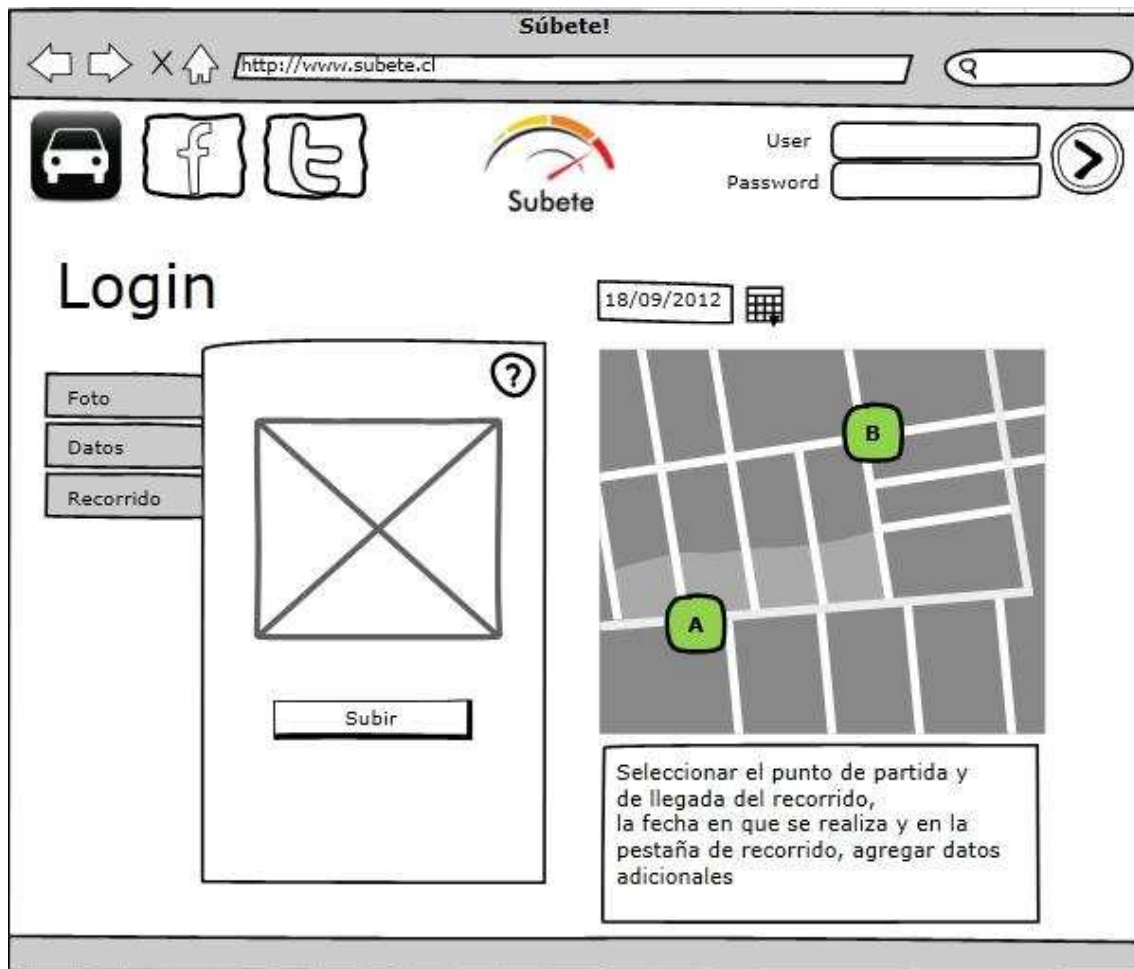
Súbete!

http://www.subete.cl

f

Subete

User

Password

Login

18/09/2012

Foto

Datos

Recorrido

?

Subir

B

A

Seleccionar el punto de partida y de llegada del recorrido, la fecha en que se realiza y en la pestaña de recorrido, agregar datos adicionales